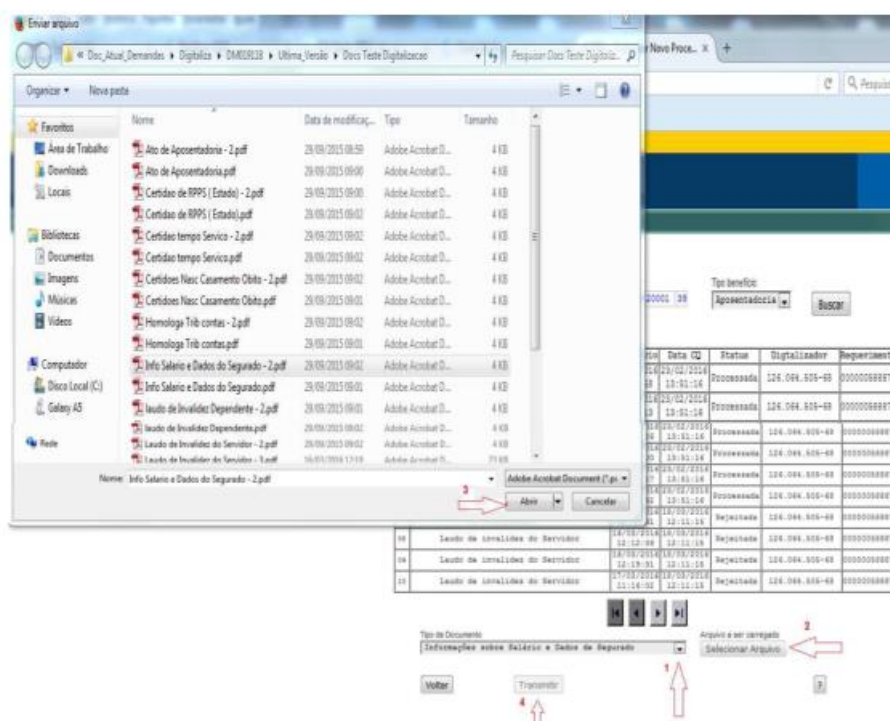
Enviar arquivo

« Doc_Atual_Demandas ▸ Digitaliza ▸ DM01938 ▸ Ultima_Versão ▸ Docs Teste Digitalizacao

Pesquisar Docs Teste Digitaliz...

Organizar ▾ Nova pasta

Favoritos
Área de Trabalho
Downloads
Locais

Bibliotecas
Documentos
Imagens
Músicas
Vídeos

Computador
Disco Local (C:)
Galaxy A5

Rede

| Nome | Data de modificaç... | Tipo | Tamanho |
|---|---|---|---|
| Ato de Aposentadoria - 2.pdf | 29/09/2015 08:59 | Adobe Acrobat D... | 4 KB |
| Ato de Aposentadoria.pdf | 29/09/2015 09:00 | Adobe Acrobat D... | 4 KB |
| Certidao de RPPS ( Estado) - 2.pdf | 29/09/2015 09:00 | Adobe Acrobat D... | 4 KB |
| Certidao de RPPS ( Estado).pdf | 29/09/2015 09:02 | Adobe Acrobat D... | 4 KB |
| Certidao tempo Servico - 2.pdf | 29/09/2015 09:02 | Adobe Acrobat D... | 4 KB |
| Certidao tempo Servico.pdf | 29/09/2015 09:02 | Adobe Acrobat D... | 4 KB |
| Certidoes Nasc Casamento Obito - 2.pdf | 29/09/2015 09:02 | Adobe Acrobat D... | 4 KB |
| Certidoes Nasc Casamento Obito.pdf | 29/09/2015 09:01 | Adobe Acrobat D... | 4 KB |
| Homologa Trib contas - 2.pdf | 29/09/2015 09:02 | Adobe Acrobat D... | 4 KB |
| Homologa Trib contas.pdf | 29/09/2015 09:01 | Adobe Acrobat D... | 4 KB |
| Info Salario e Dados do Segurado - 2.pdf | 29/09/2015 09:02 | Adobe Acrobat D... | 4 KB |
| Info Salario e Dados do Segurado.pdf | 29/09/2015 09:01 | Adobe Acrobat D... | 4 KB |
| laudo de Invalidez Dependente - 2.pdf | 29/09/2015 09:01 | Adobe Acrobat D... | 4 KB |
| laudo de Invalidez Dependente.pdf | 29/09/2015 09:02 | Adobe Acrobat D... | 4 KB |
| Laudo de Invalidez do Servidor - 2.pdf | 29/09/2015 09:02 | Adobe Acrobat D... | 4 KB |
| Laudo de Invalidez do Servidor - 3.pdf | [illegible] | Adobe Acrobat D... | 21 KB |

Nome: Info Salario e Dados do Segurado - 2.pdf

Adobe Acrobat Document (*.p... ▾

3

Abrir ▾ Cancelar

Novo Proce... ×

Pesquisar

Tipo benefício
Aposentadoria ▾
Buscar

| | | Data CQ | Status | Digitalizador | Requerimento |
|---|---|---|---|---|---|
| | | 25/02/2016 13:51:16 | Processada | 126.084.505-69 | 00000088887 |
| | | 25/02/2016 13:51:16 | Processada | 126.084.505-69 | 00000088887 |
| | | 25/02/2016 13:51:16 | Processada | 126.084.505-69 | 000000888 |
| | | 25/02/2016 13:51:16 | Processada | 126.084.505-69 | 000000888 |
| | | 25/02/2016 13:51:16 | Processada | 126.084.505-69 | 000000888 |
| | | 25/02/2016 13:51:16 | Processada | 126.084.505-69 | 000000888 |
| | | 18/08/2016 12:11:15 | Rejeitada | 126.084.505-69 | 000000888 |
| 38 | Laudo de invalidez do Servidor | 18/08/2016 12:19:55 / 18/08/2016 12:11:15 | Rejeitada | 126.084.505-69 | 000000888 |
| 34 | Laudo de invalidez do Servidor | 18/08/2016 12:19:31 / 18/08/2016 12:11:15 | Rejeitada | 126.084.505-69 | 000000888 |
| 33 | Laudo de invalidez do Servidor | 17/08/2016 11:16:32 / 18/08/2016 12:11:15 | Rejeitada | 126.084.505-69 | 000000888 |

Tipo de Documento
Informações sobre Salário e Dados do Segurado ▾

Arquivo a ser carregado
Selecionar Arquivo

2

1

Voltar

Transmitir

4